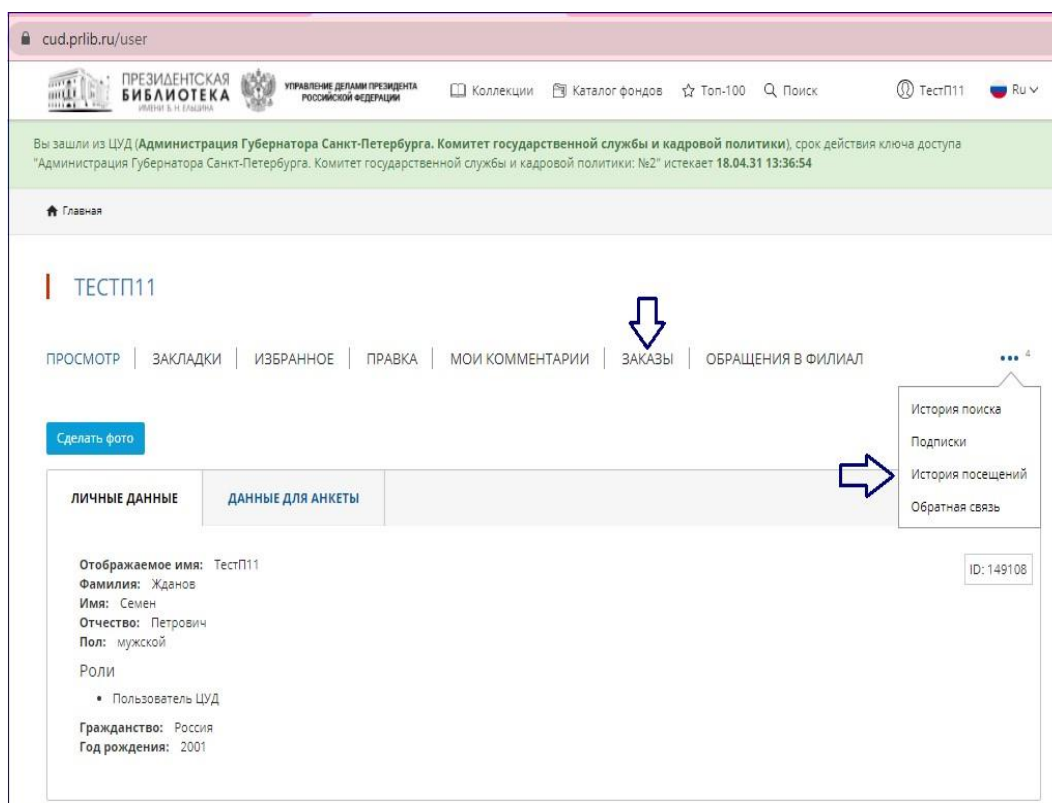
cud.prlib.ru/user

ПРЕЗИДЕНТСКАЯ БИБЛИОТЕКА ИМЕНИ Б. Н. ЕЛЬЦИНА

УПРАВЛЕНИЕ ДЕЛАМИ ПРЕЗИДЕНТА РОССИЙСКОЙ ФЕДЕРАЦИИ

Коллекции   Каталог фондов   Топ-100   Поиск   ТестП11   Ru

Вы зашли из ЦУД (**Администрация Губернатора Санкт-Петербурга. Комитет государственной службы и кадровой политики**), срок действия ключа доступа "Администрация Губернатора Санкт-Петербурга. Комитет государственной службы и кадровой политики: №2" истекает **18.04.31 13:36:54**

Главная

ТЕСТП11

ПРОСМОТР | ЗАКЛАДКИ | ИЗБРАННОЕ | ПРАВКА | МОИ КОММЕНТАРИИ | ЗАКАЗЫ | ОБРАЩЕНИЯ В ФИЛИАЛ   ••• 4

История поиска
Подписки
История посещений
Обратная связь

Сделать фото

ЛИЧНЫЕ ДАННЫЕ   ДАННЫЕ ДЛЯ АНКЕТЫ

ID: 149108

**Отображаемое имя:** ТестП11
**Фамилия:** Жданов
**Имя:** Семен
**Отчество:** Петрович
**Пол:** мужской

Роли

• Пользователь ЦУД

**Гражданство:** Россия
**Год рождения:** 2001